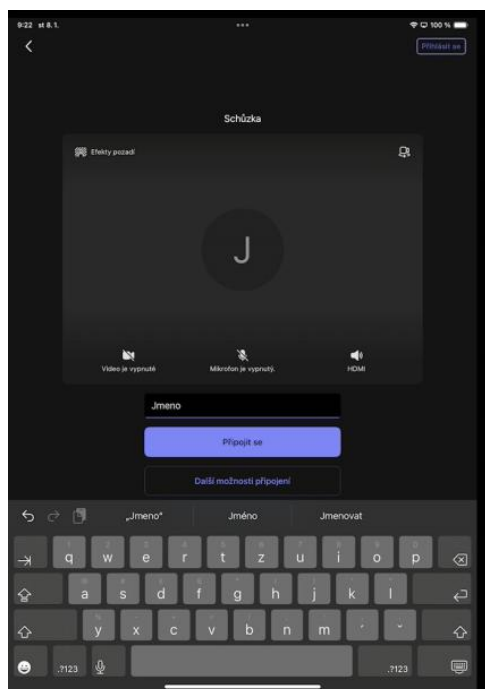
9:22 st 8. 1.

100 %

Přihlásit se

Schůzka

Efekty pozadí

J

Video je vypnuté

Mikrofon je vypnutý.

HDMI

Jmeno

Připojit se

Další možnosti připojení

„Jmeno“

Jméno

Jmenovat

q w e r t z u i o p

a s d f g h j k l

y x c v b n m

.?123

.?123